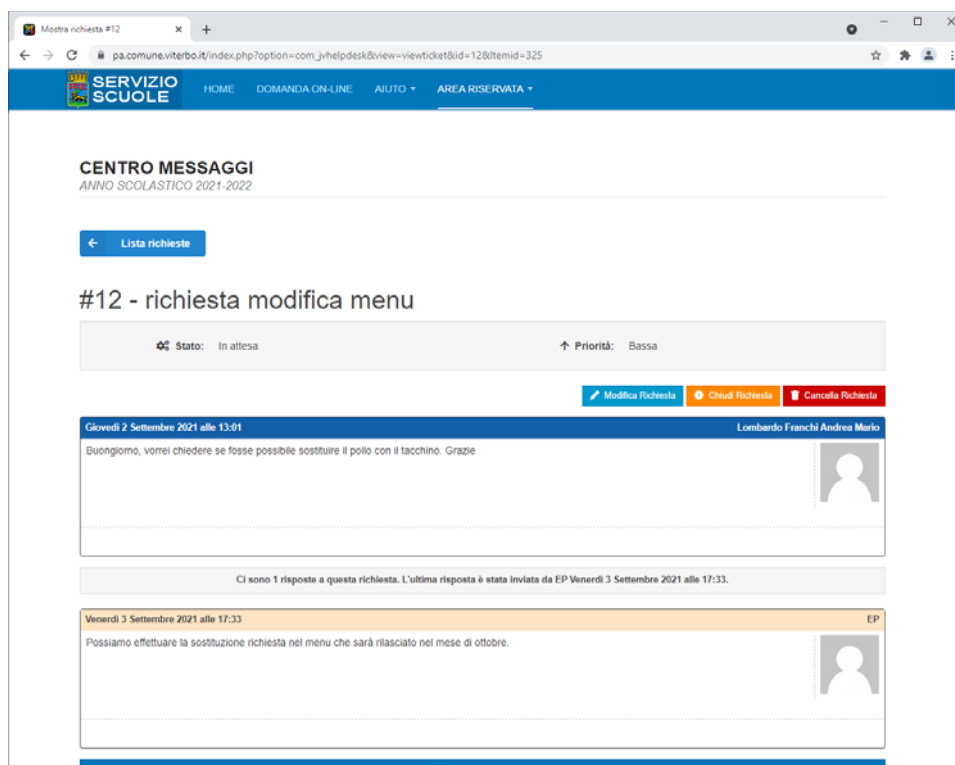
Mostra richiesta #12 × +

pa.comune.viterbo.it/index.php?option=com_jvhelpdesk&view=viewticket&id=12&Itemid=325

SERVIZIO SCUOLE

HOME DOMANDA ON-LINE AIUTO ▾ AREA RISERVATA ▾

CENTRO MESSAGGI
ANNO SCOLASTICO 2021-2022

← Lista richieste

#12 - richiesta modifica menu

Stato: In attesa

Priorità: Bassa

Modifica Richiesta Chiudi Richiesta Cancella Richiesta

Giovedì 2 Settembre 2021 alle 13:01

Lombardo Franchi Andrea Mario

Buongiorno, vorrei chiedere se fosse possibile sostituire il pollo con il tacchino. Grazie

Ci sono 1 risposte a questa richiesta. L'ultima risposta è stata inviata da EP Venerdì 3 Settembre 2021 alle 17:33.

Venerdì 3 Settembre 2021 alle 17:33

EP

Possiamo effettuare la sostituzione richiesta nel menu che sarà rilasciato nel mese di ottobre.